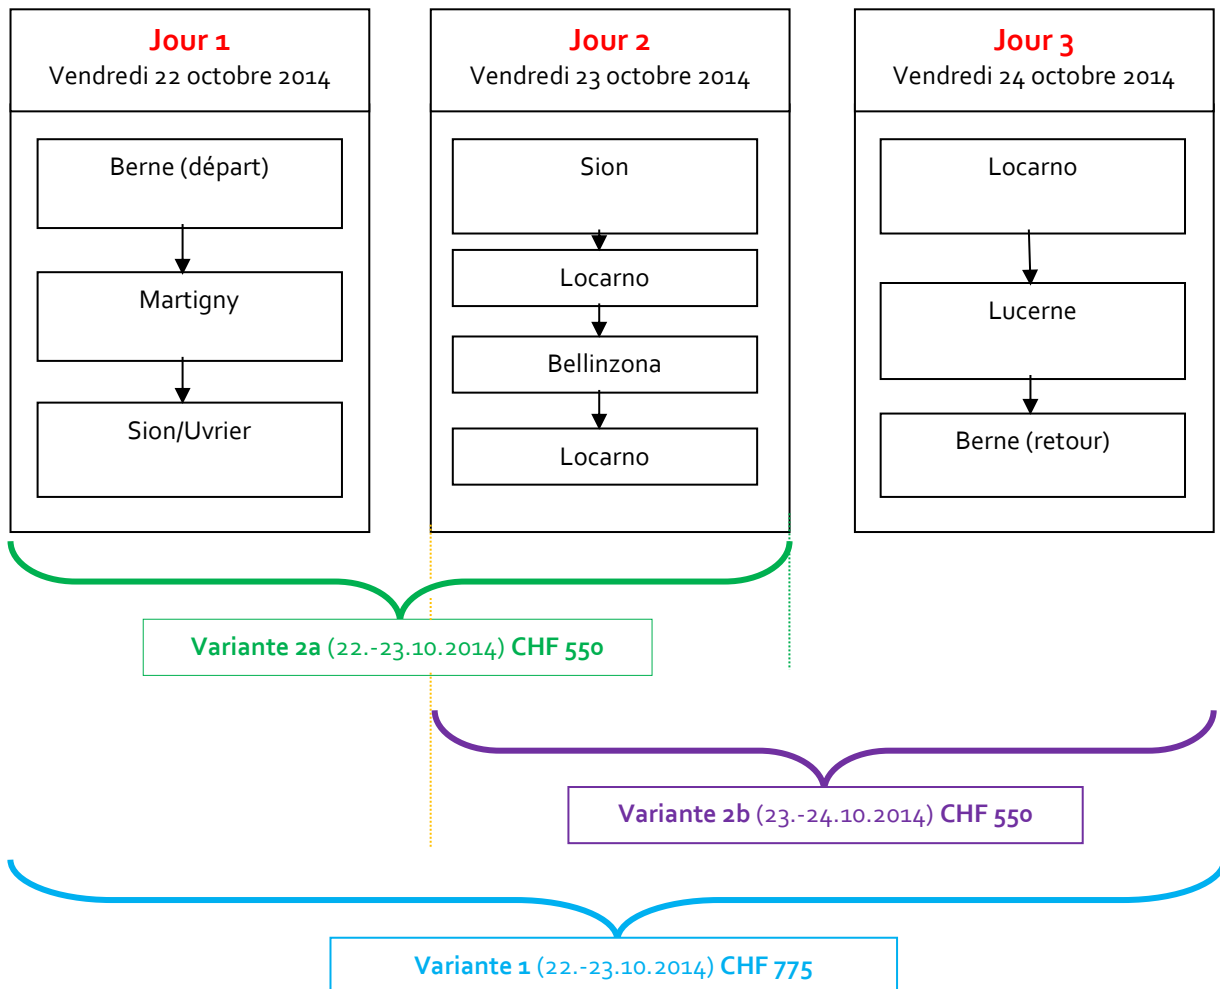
Jour 1
Vendredi 22 octobre 2014

Berne (départ)

Martigny

Sion/Uvrier

Jour 2
Vendredi 23 octobre 2014

Sion

Locarno

Bellinzona

Locarno

Jour 3
Vendredi 24 octobre 2014

Locarno

Lucerne

Berne (retour)

Variante 2a (22.-23.10.2014) CHF 550

Variante 2b (23.-24.10.2014) CHF 550

Variante 1 (22.-23.10.2014) CHF 775